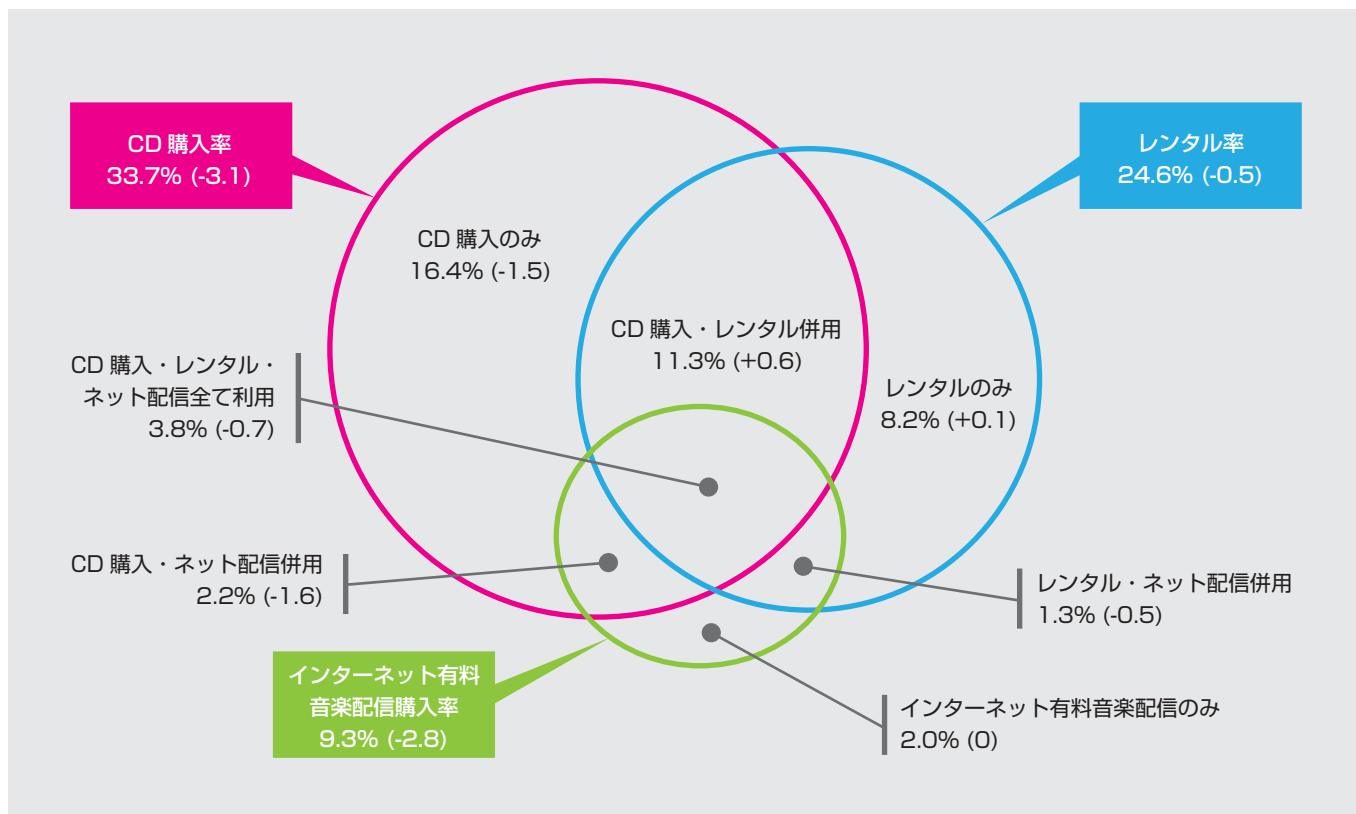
CD 購入率
33.7% (-3.1)

レンタル率
24.6% (-0.5)

CD 購入のみ
16.4% (-1.5)

CD 購入・レンタル併用
11.3% (+0.6)

レンタルのみ
8.2% (+0.1)

CD 購入・レンタル・ネット配信全て利用
3.8% (-0.7)

CD 購入・ネット配信併用
2.2% (-1.6)

レンタル・ネット配信併用
1.3% (-0.5)

インターネット有料音楽配信購入率
9.3% (-2.8)

インターネット有料音楽配信のみ
2.0% (0)